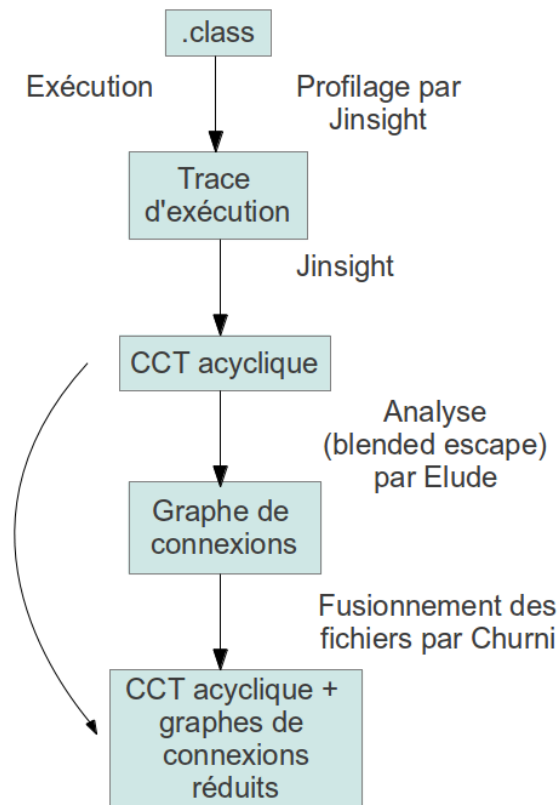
.class

Exécution

Profilage par Jinsight

Trace d'exécution

Jinsight

CCT acyclique

Analyse (blended escape) par Elude

Graphe de connexions

Fusionnement des fichiers par Churni

CCT acyclique + graphes de connexions réduits